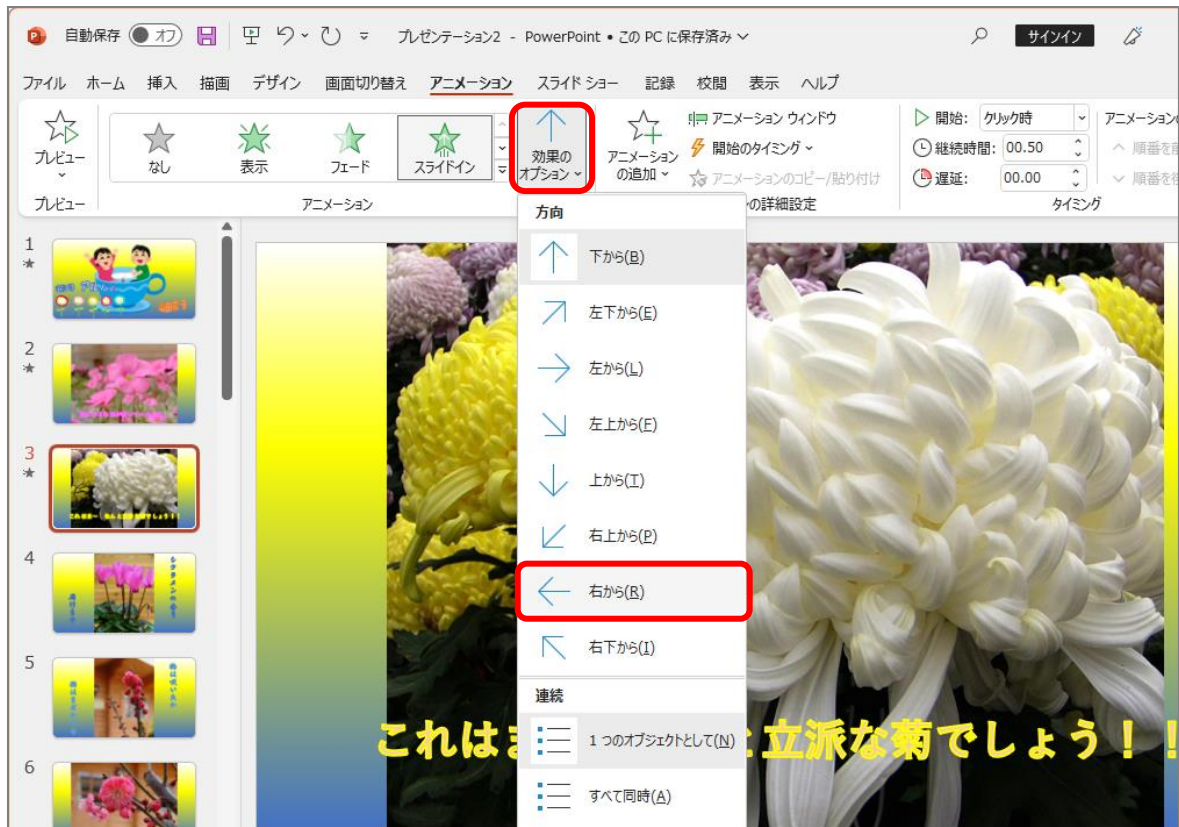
自動保存 オフ プレゼンテーション2 - PowerPoint • この PC に保存済み サインイン

ファイル ホーム 挿入 描画 デザイン 画面切り替え アニメーション スライド ショー 記録 校閲 表示 ヘルプ

プレビュー なし 表示 フェード スライドイン 効果のオプション アニメーションの追加 アニメーション ウィンドウ 開始のタイミング アニメーションのコピー/貼り付け 開始: クリック時 継続時間: 00.50 遅延: 00.00 アニメーションの 順番を前 順番を後

プレビュー アニメーション の詳細設定 タイミング

方向
下から(B)
左下から(E)
左から(L)
左上から(F)
上から(T)
右上から(P)
右から(R)
右下から(I)
連続
1 つのオブジェクトとして(N)
すべて同時(A)

1 2 3 4 5 6

これはま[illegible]た立派な菊でしょう！！